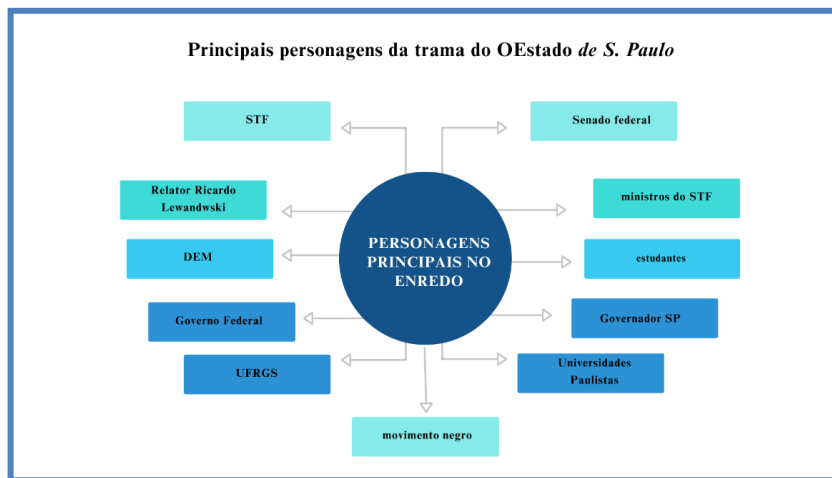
Principais personagens da trama do OEstado *de S. Paulo*

PERSONAGENS PRINCIPAIS NO ENREDO

STF

Senado federal

Relator Ricardo Lewandwski

ministros do STF

DEM

estudantes

Governo Federal

Governador SP

UFRGS

Universidades Paulistas

movimento negro